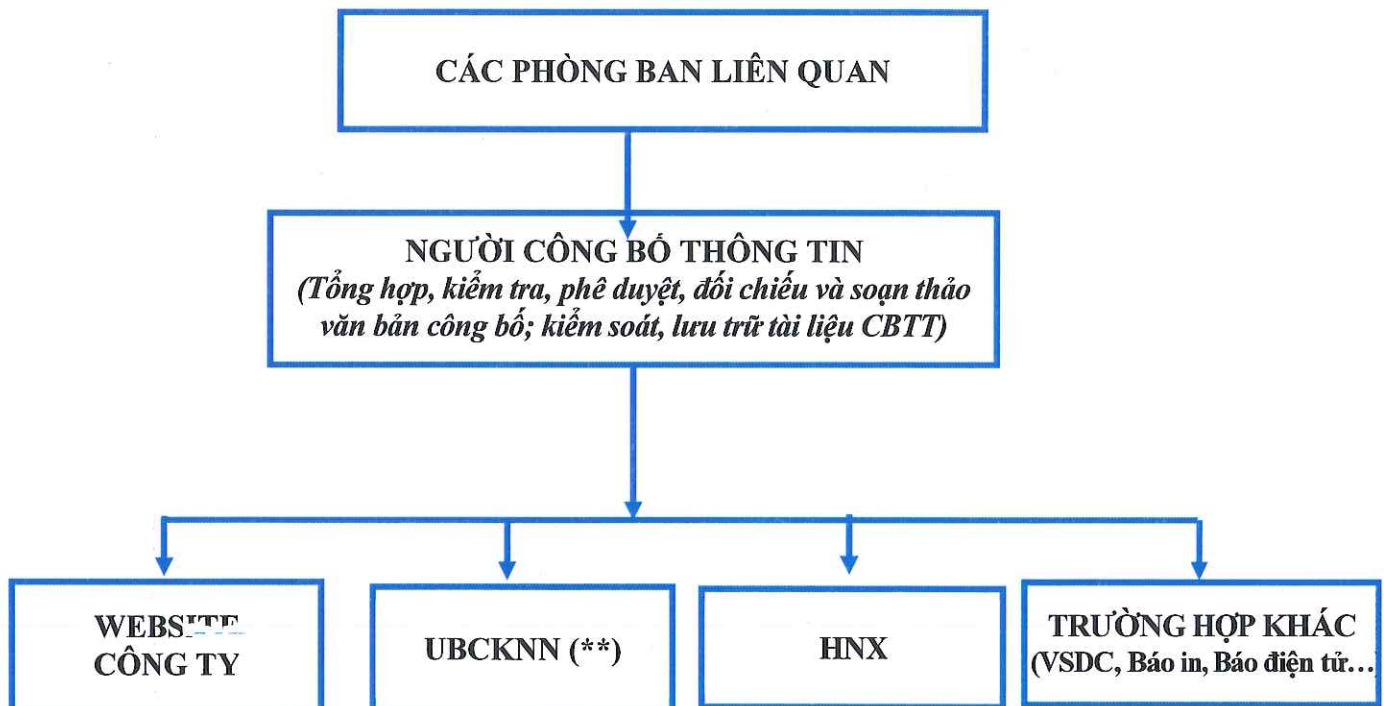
CÁC PHÒNG BAN LIÊN QUAN

NGƯỜI CÔNG BỐ THÔNG TIN
(Tổng hợp, kiểm tra, phê duyệt, đối chiếu và soạn thảo văn bản công bố; kiểm soát, lưu trữ tài liệu CBTT)

WEBSITE CÔNG TY

UBCKNN (**)

HNX

TRƯỜNG HỢP KHÁC
(VSDC, Báo in, Báo điện tử…